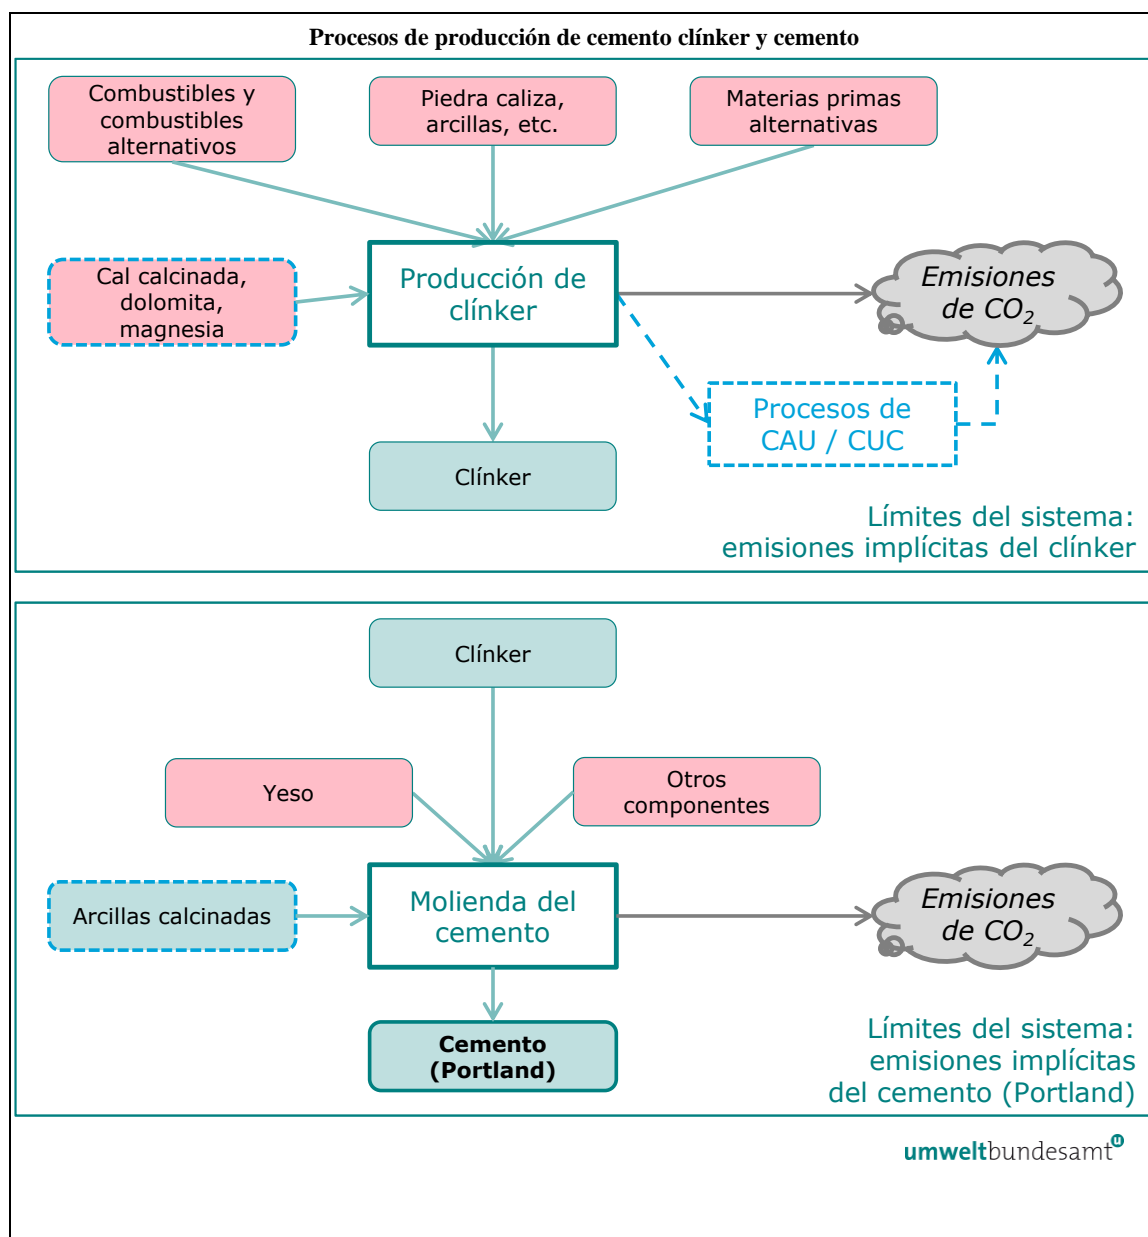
Procesos de producción de cemento clínker y cemento

Combustibles y combustibles alternativos

Piedra caliza, arcillas, etc.

Materias primas alternativas

Cal calcinada, dolomita, magnesia

Producción de clínker

Emisiones de $CO_2$

Procesos de CAU / CUC

Clínker

Límites del sistema: emisiones implícitas del clínker

Clínker

Yeso

Otros componentes

Arcillas calcinadas

Molienda del cemento

Emisiones de $CO_2$

Cemento (Portland)

Límites del sistema: emisiones implícitas del cemento (Portland)

umweltbundesamt